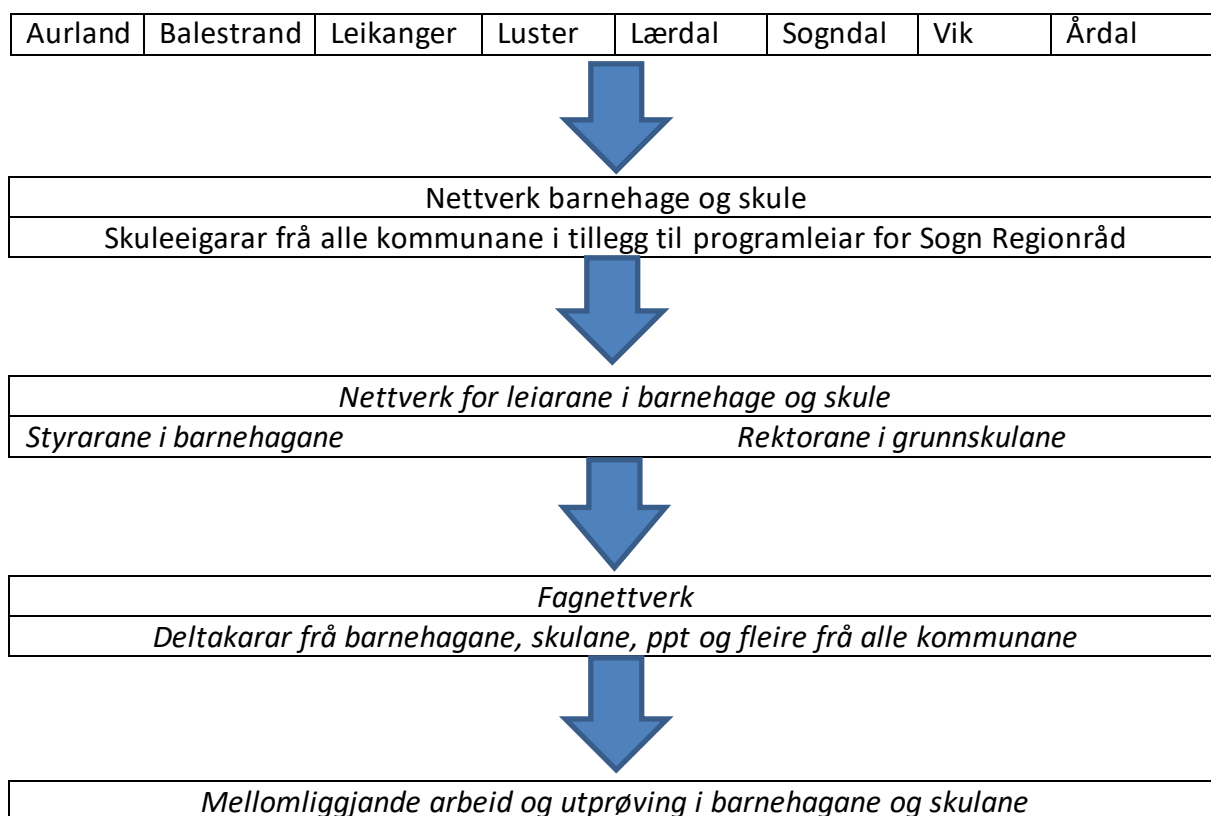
| Aurland | Balestrand | Leikanger | Luster | Lærdal | Sogndal | Vik | Årdal |
|---|---|---|---|---|---|---|---|

Nettverk barnehage og skule

Skuleeigarar frå alle kommunane i tillegg til programleiar for Sogn Regionråd

*Nettverk for leiarane i barnehage og skule*

*Styrarane i barnehagane* *Rektorane i grunnskulane*

*Fagnettverk*

*Deltakarar frå barnehagane, skulane, ppt og fleire frå alle kommunane*

*Mellomliggjande arbeid og utprøving i barnehagane og skulane*